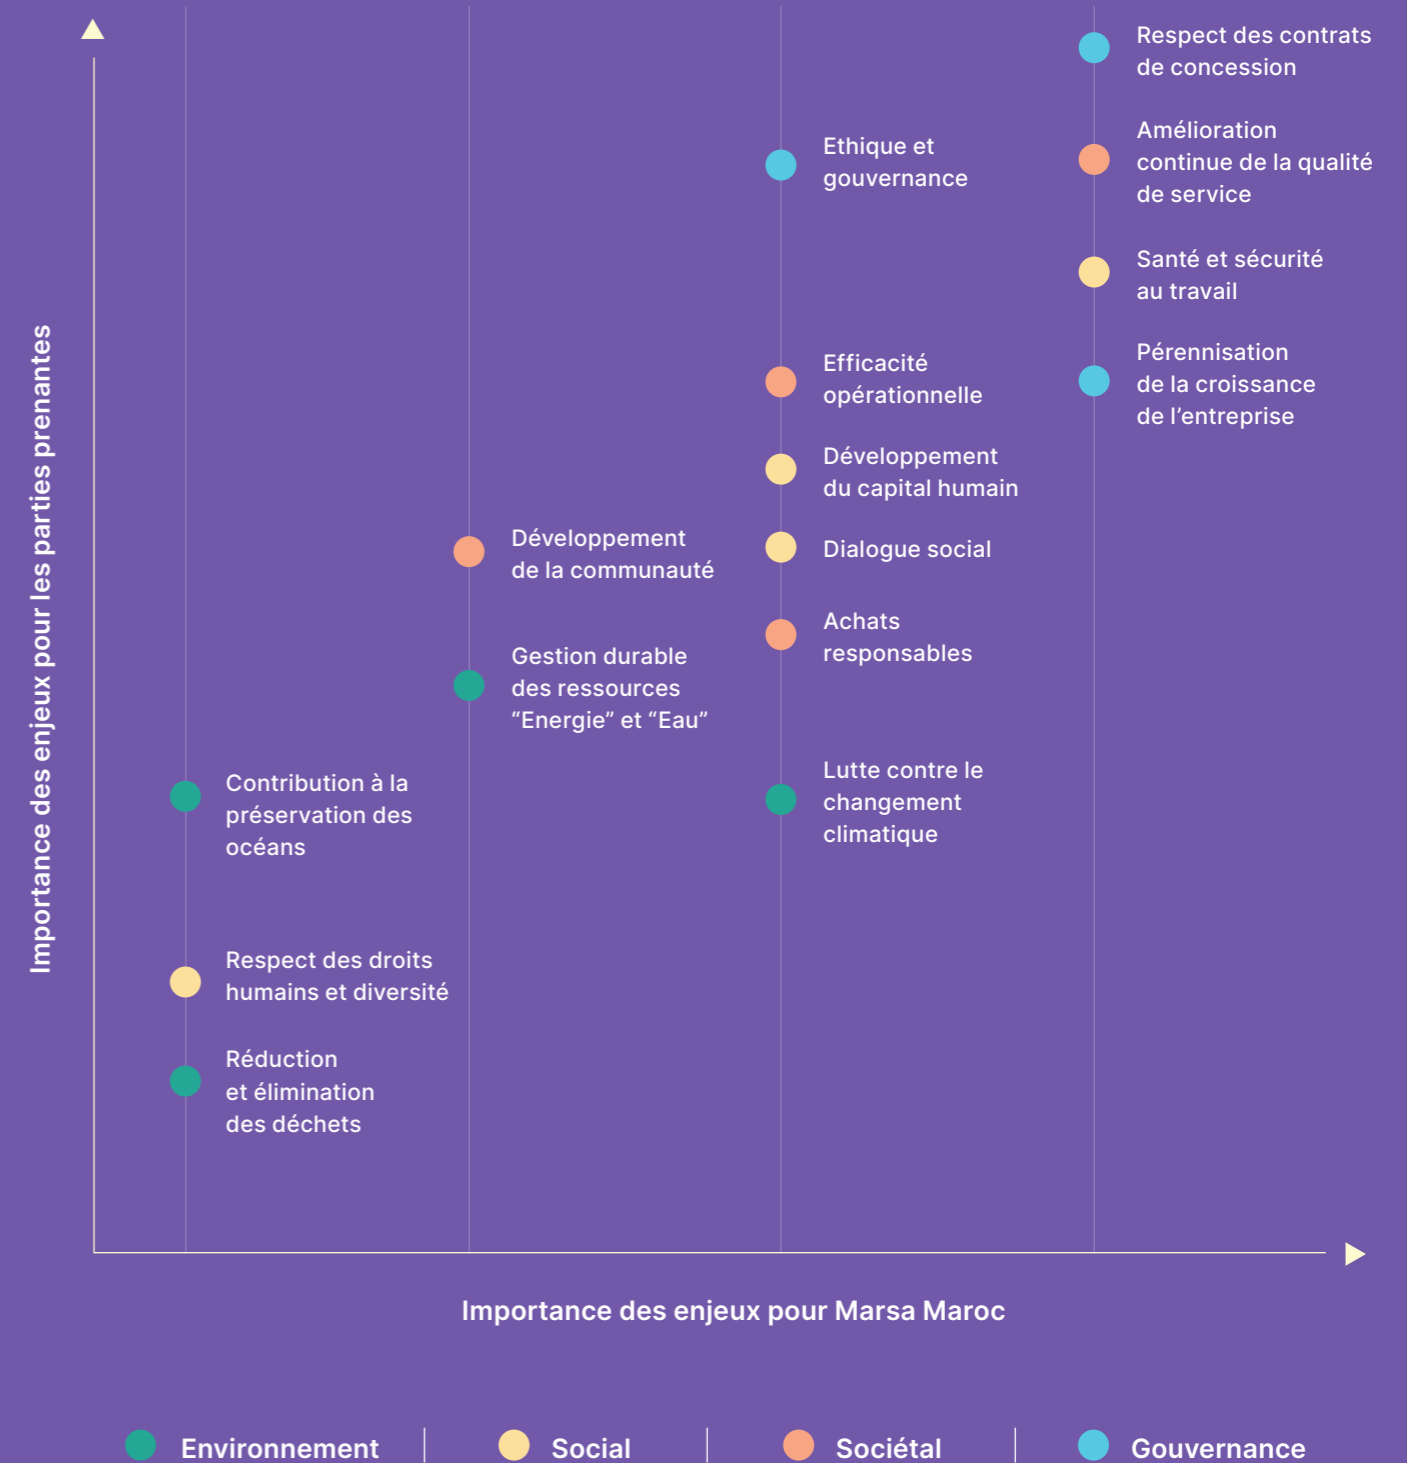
Importance des enjeux pour les parties prenantes

Respect des contrats de concession

Ethique et gouvernance

Amélioration continue de la qualité de service

Santé et sécurité au travail

Pérennisation de la croissance de l'entreprise

Efficacité opérationnelle

Développement du capital humain

Développement de la communauté

Dialogue social

Achats responsables

Gestion durable des ressources "Energie" et "Eau"

Lutte contre le changement climatique

Contribution à la préservation des océans

Respect des droits humains et diversité

Réduction et élimination des déchets

Importance des enjeux pour Marsa Maroc

Environnement | Social | Sociétal | Gouvernance